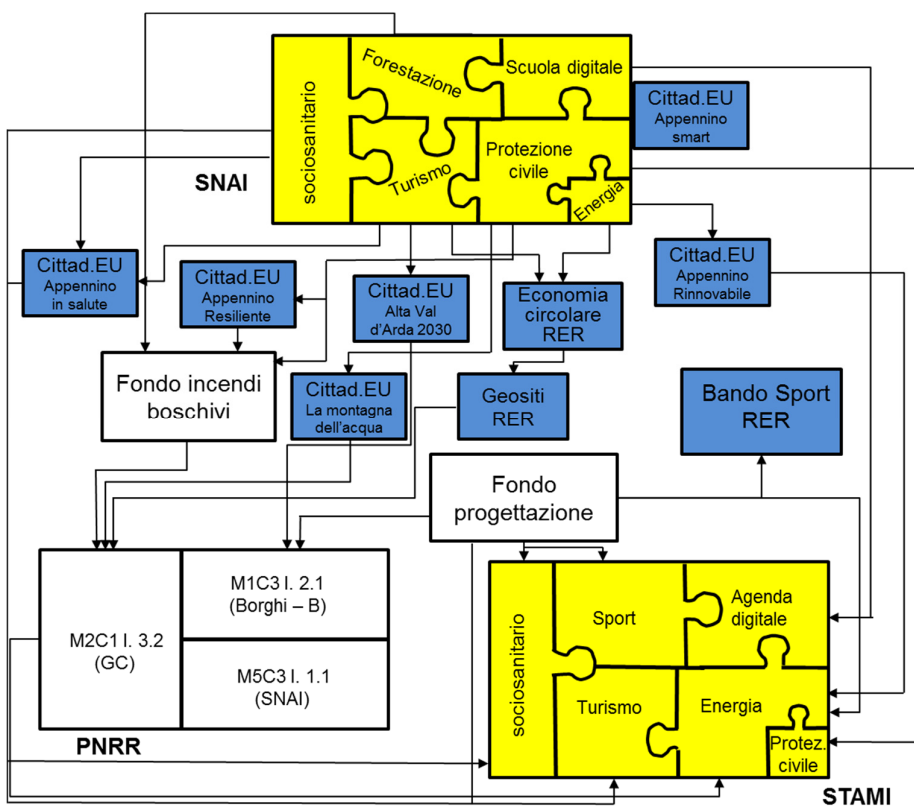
sociosanitario
Forestazione
Scuola digitale
Turismo
Protezione civile
Energia
SNAI

Cittad.EU Appennino smart

Cittad.EU Appennino in salute

Cittad.EU Appennino Resiliente

Cittad.EU Alta Val d'Arda 2030

Economia circolare RER

Cittad.EU Appennino Rinnovabile

Fondo incendi boschivi

Cittad.EU La montagna dell'acqua

Geositi RER

Bando Sport RER

Fondo progettazione

M2C1 I. 3.2 (GC)
M1C3 I. 2.1 (Borghi – B)
M5C3 I. 1.1 (SNAI)
PNRR

sociosanitario
Sport
Agenda digitale
Turismo
Energia
Protez. civile
STAMI